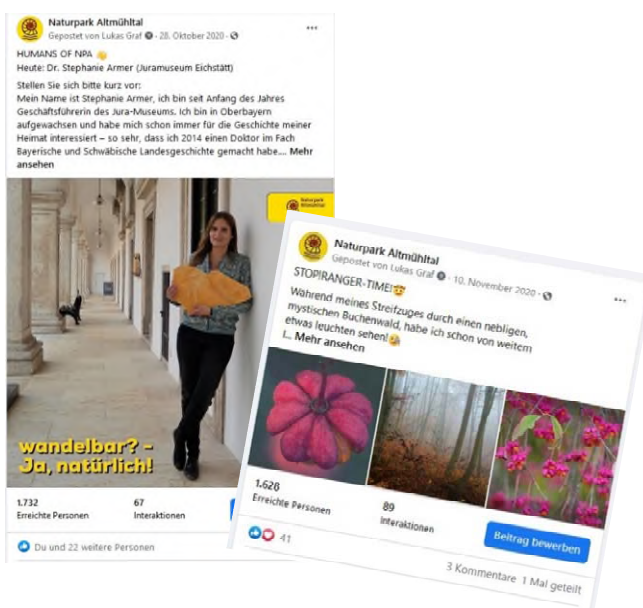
Naturpark Altmühltal
Gepostet von Lukas Graf · 28. Oktober 2020 ·

HUMANS OF NPA 👋
Heute: Dr. Stephanie Armer (Juramuseum Eichstätt)

Stellen Sie sich bitte kurz vor:
Mein Name ist Stephanie Armer, ich bin seit Anfang des Jahres Geschäftsführerin des Jura-Museums. Ich bin in Oberbayern aufgewachsen und habe mich schon immer für die Geschichte meiner Heimat interessiert – so sehr, dass ich 2014 einen Doktor im Fach Bayerische und Schwäbische Landesgeschichte gemacht habe... Mehr ansehen

Naturpark Altmühltal

wandelbar? – Ja, natürlich!

1.732
Erreichte Personen

67
Interaktionen

Du und 22 weitere Personen

Naturpark Altmühltal
Gepostet von Lukas Graf · 10. November 2020 ·

STOPIRANGER-TIME!🤠
Während meines Streifzuges durch einen nebligen, mystischen Buchenwald, habe ich schon von weitem etwas leuchten sehen!😮
I... Mehr ansehen

1.628
Erreichte Personen

89
Interaktionen

Beitrag bewerben

41

3 Kommentare 1 Mal geteilt